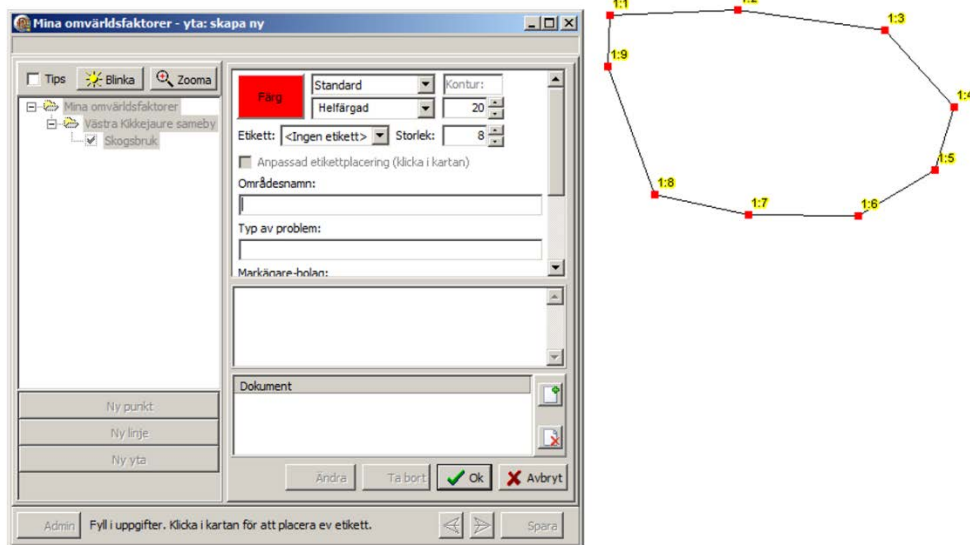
Mina omvärldsfaktorer - yta: skapa ny

Tips
Blinka
Zooma

Mina omvärldsfaktorer
Västra Kikkejaure sameby
Skogsbruk

Färg
Standard
Kontur:
Helfärgad
20
Etikett: <Ingen etikett>
Storlek: 8
Anpassad etikettplacering (klicka i kartan)
Områdesnamn:
Typ av problem:
Markägare-bolag:

Dokument

Ny punkt
Ny linje
Ny yta

Ändra
Ta bort
Ok
Avbryt

Admin
Fyll i uppgifter. Klicka i kartan för att placera ev etikett.
Spara

1:1
1:2
1:3
1:4
1:5
1:6
1:7
1:8
1:9